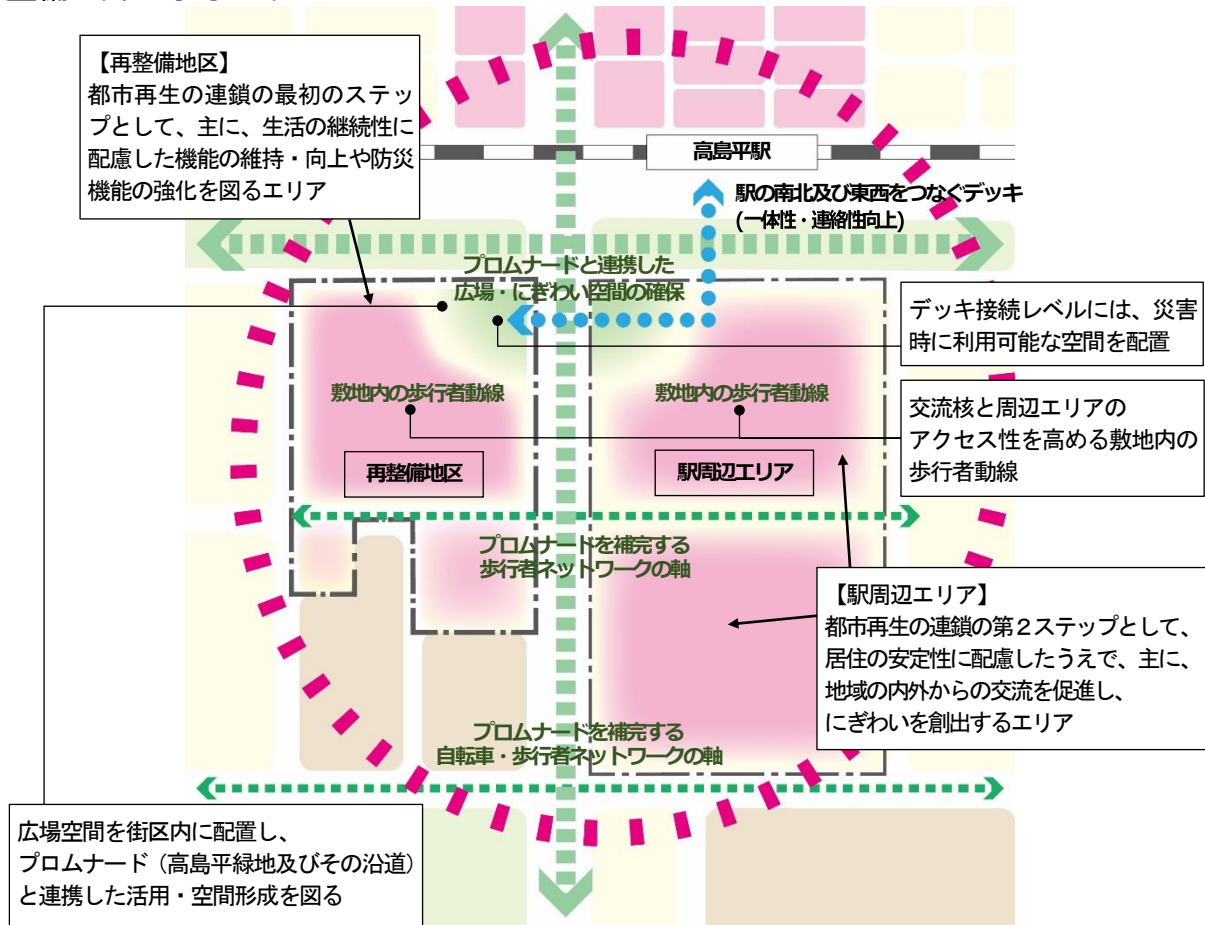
【再整備地区】
都市再生の連鎖の最初のステップとして、主に、生活の継続性に配慮した機能の維持・向上や防災機能の強化を図るエリア

高島平駅

駅の南北及び東西をつなぐデッキ
(一体性・連絡性向上)

プロムナードと連携した
広場・にぎわい空間の確保

デッキ接続レベルには、災害時に利用可能な空間を配置

敷地内の歩行者動線

敷地内の歩行者動線

交流核と周辺エリアの
アクセス性を高める敷地内の歩行者動線

再整備地区

駅周辺エリア

プロムナードを補完する
歩行者ネットワークの軸

【駅周辺エリア】
都市再生の連鎖の第２ステップとして、居住の安定性に配慮したうえで、主に、地域の内外からの交流を促進し、
にぎわいを創出するエリア

プロムナードを補完する
自転車・歩行者ネットワークの軸

広場空間を街区内に配置し、
プロムナード（高島平緑地及びその沿道）と連携した活用・空間形成を図る